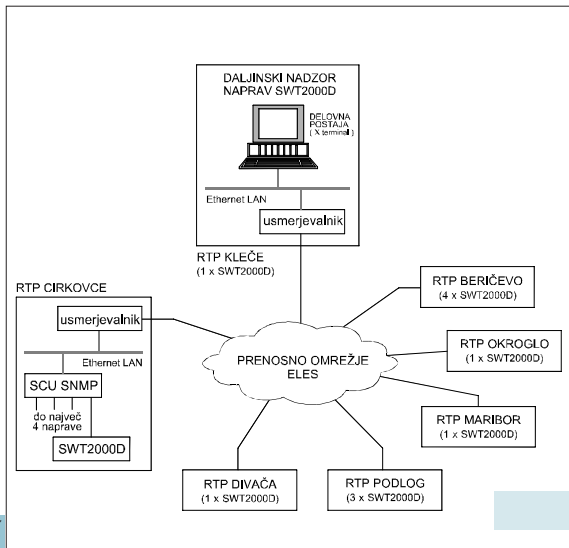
DALJINSKI NADZOR NAPRAV SWT2000D

DELOVNA POSTAJA ( X terminal )

Ethernet LAN

usmerjevalnik

RTP KLEČE (1 x SWT2000D)

RTP CIRKOVCE

usmerjevalnik

Ethernet LAN

SCU SNMP

do največ 4 naprave

SWT2000D

PRENOSNO OMREŽJE ELES

RTP BERIČEVO (4 x SWT2000D)

RTP OKROGLO (1 x SWT2000D)

RTP MARIBOR (1 x SWT2000D)

RTP DIVAČA (1 x SWT2000D)

RTP PODLOG (3 x SWT2000D)